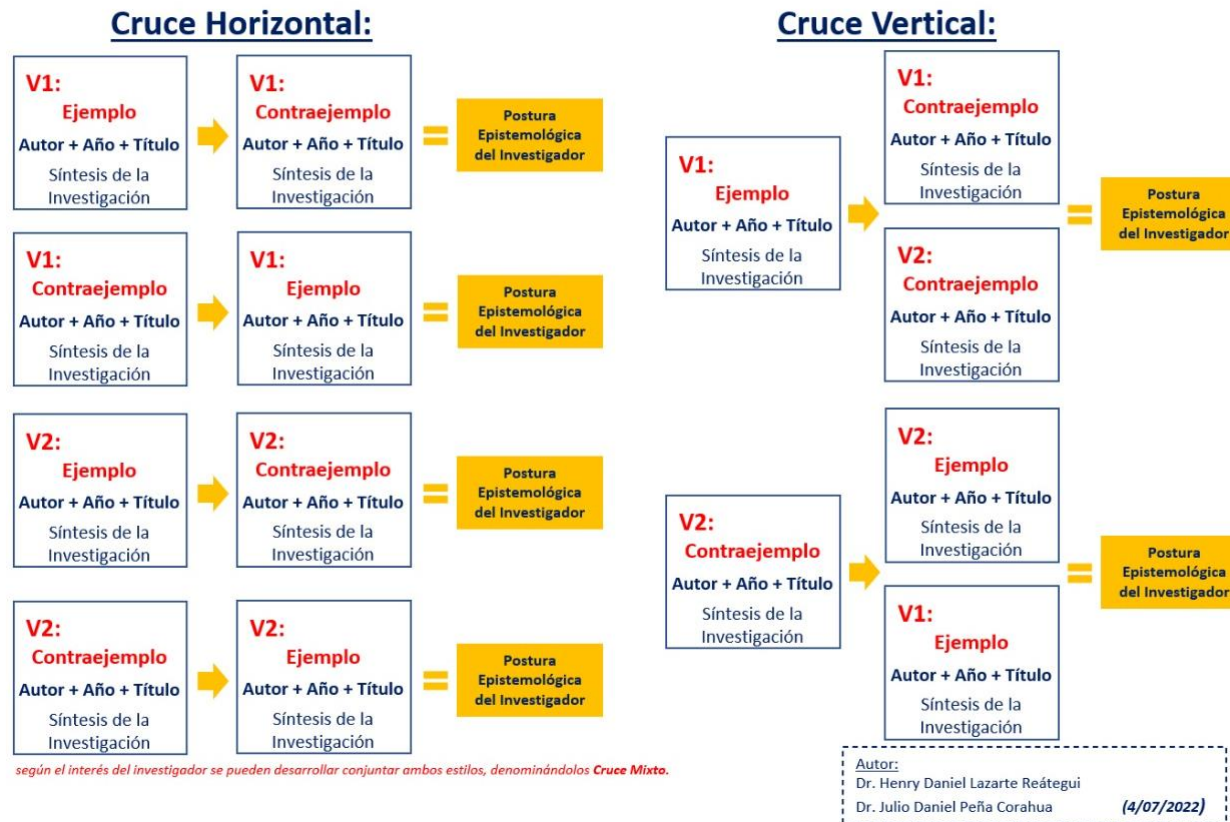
Cruce Horizontal:

V1:
Ejemplo
Autor + Año + Título
Síntesis de la Investigación

V1:
Contraejemplo
Autor + Año + Título
Síntesis de la Investigación

=

Postura Epistemológica del Investigador

V1:
Contraejemplo
Autor + Año + Título
Síntesis de la Investigación

V1:
Ejemplo
Autor + Año + Título
Síntesis de la Investigación

=

Postura Epistemológica del Investigador

V2:
Ejemplo
Autor + Año + Título
Síntesis de la Investigación

V2:
Contraejemplo
Autor + Año + Título
Síntesis de la Investigación

=

Postura Epistemológica del Investigador

V2:
Contraejemplo
Autor + Año + Título
Síntesis de la Investigación

V2:
Ejemplo
Autor + Año + Título
Síntesis de la Investigación

=

Postura Epistemológica del Investigador

según el interés del investigador se pueden desarrollar conjuntar ambos estilos, denominándolos Cruce Mixto.

Cruce Vertical:

V1:
Ejemplo
Autor + Año + Título
Síntesis de la Investigación

V1:
Contraejemplo
Autor + Año + Título
Síntesis de la Investigación

V2:
Contraejemplo
Autor + Año + Título
Síntesis de la Investigación

=

Postura Epistemológica del Investigador

V2:
Contraejemplo
Autor + Año + Título
Síntesis de la Investigación

V2:
Ejemplo
Autor + Año + Título
Síntesis de la Investigación

V1:
Ejemplo
Autor + Año + Título
Síntesis de la Investigación

=

Postura Epistemológica del Investigador

Autor:
Dr. Henry Daniel Lazarte Reátegui
Dr. Julio Daniel Peña Corahua (4/07/2022)